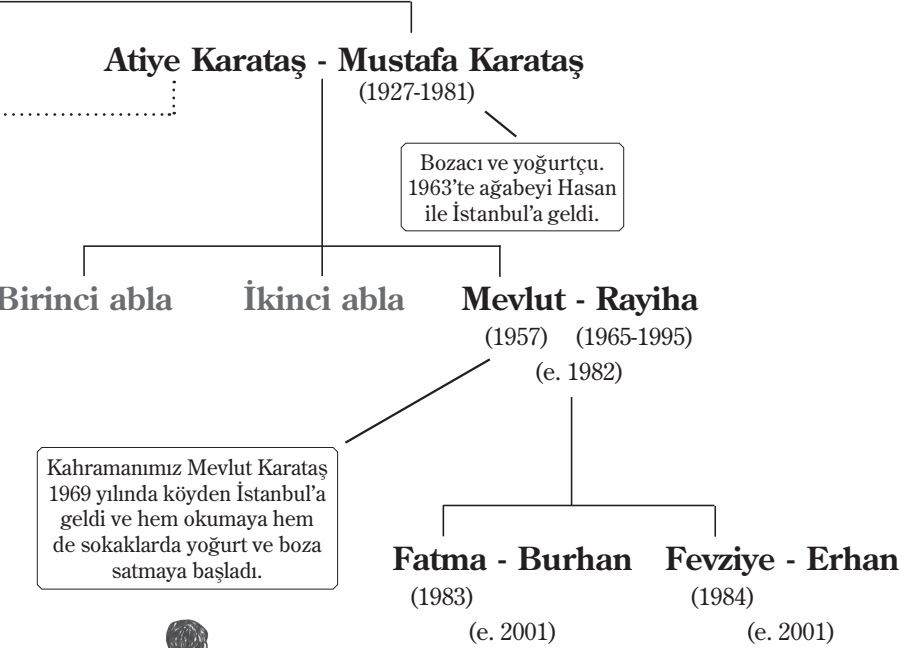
Atiye Karataş - Mustafa Karataş
(1927-1981)

Bozacı ve yoğurtçu. 1963'te ağabeyi Hasan ile İstanbul'a geldi.

Birinci abla

İkinci abla

Mevlut - Rayiha
(1957) (1965-1995)
(e. 1982)

Kahramanımız Mevlut Karataş 1969 yılında köyden İstanbul'a geldi ve hem okumaya hem de sokaklarda yoğurt ve boza satmaya başladı.

Fatma - Burhan
(1983)
(e. 2001)

Fevziye - Erhan
(1984)
(e. 2001)